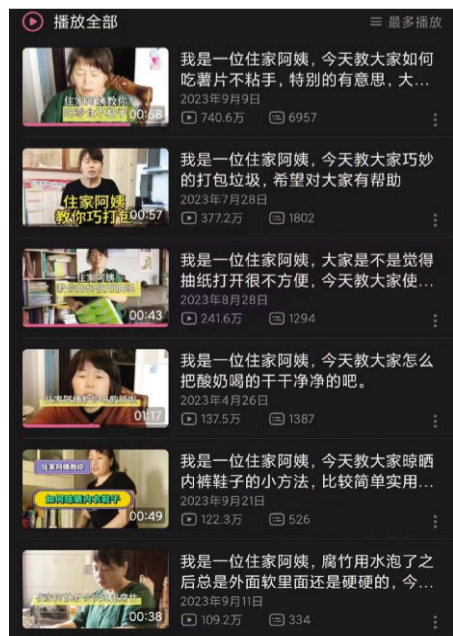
播放全部

最多播放

住家阿姨教你 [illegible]

00:58

我是一位住家阿姨，今天教大家如何吃薯片不粘手，特别的有意思，大…

2023年9月9日

740.6万

6957

住家阿姨教你巧打包

00:57

我是一位住家阿姨，今天教大家巧妙的打包垃圾，希望对大家有帮助

2023年7月28日

377.2万

1802

住家阿姨 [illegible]

00:43

我是一位住家阿姨，大家是不是觉得抽纸打开很不方便，今天教大家使…

2023年8月28日

241.6万

1294

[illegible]

01:17

我是一位住家阿姨，今天教大家怎么把酸奶喝的干干净净的吧。

2023年4月26日

137.5万

1387

住家阿姨教你

如何晾晒内衣鞋子

00:49

我是一位住家阿姨，今天教大家晾晒内裤鞋子的小方法，比较简单实用…

2023年9月21日

122.3万

526

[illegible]

00:38

我是一位住家阿姨，腐竹用水泡了之后总是外面软里面还是硬硬的，今…

2023年9月11日

109.2万

334